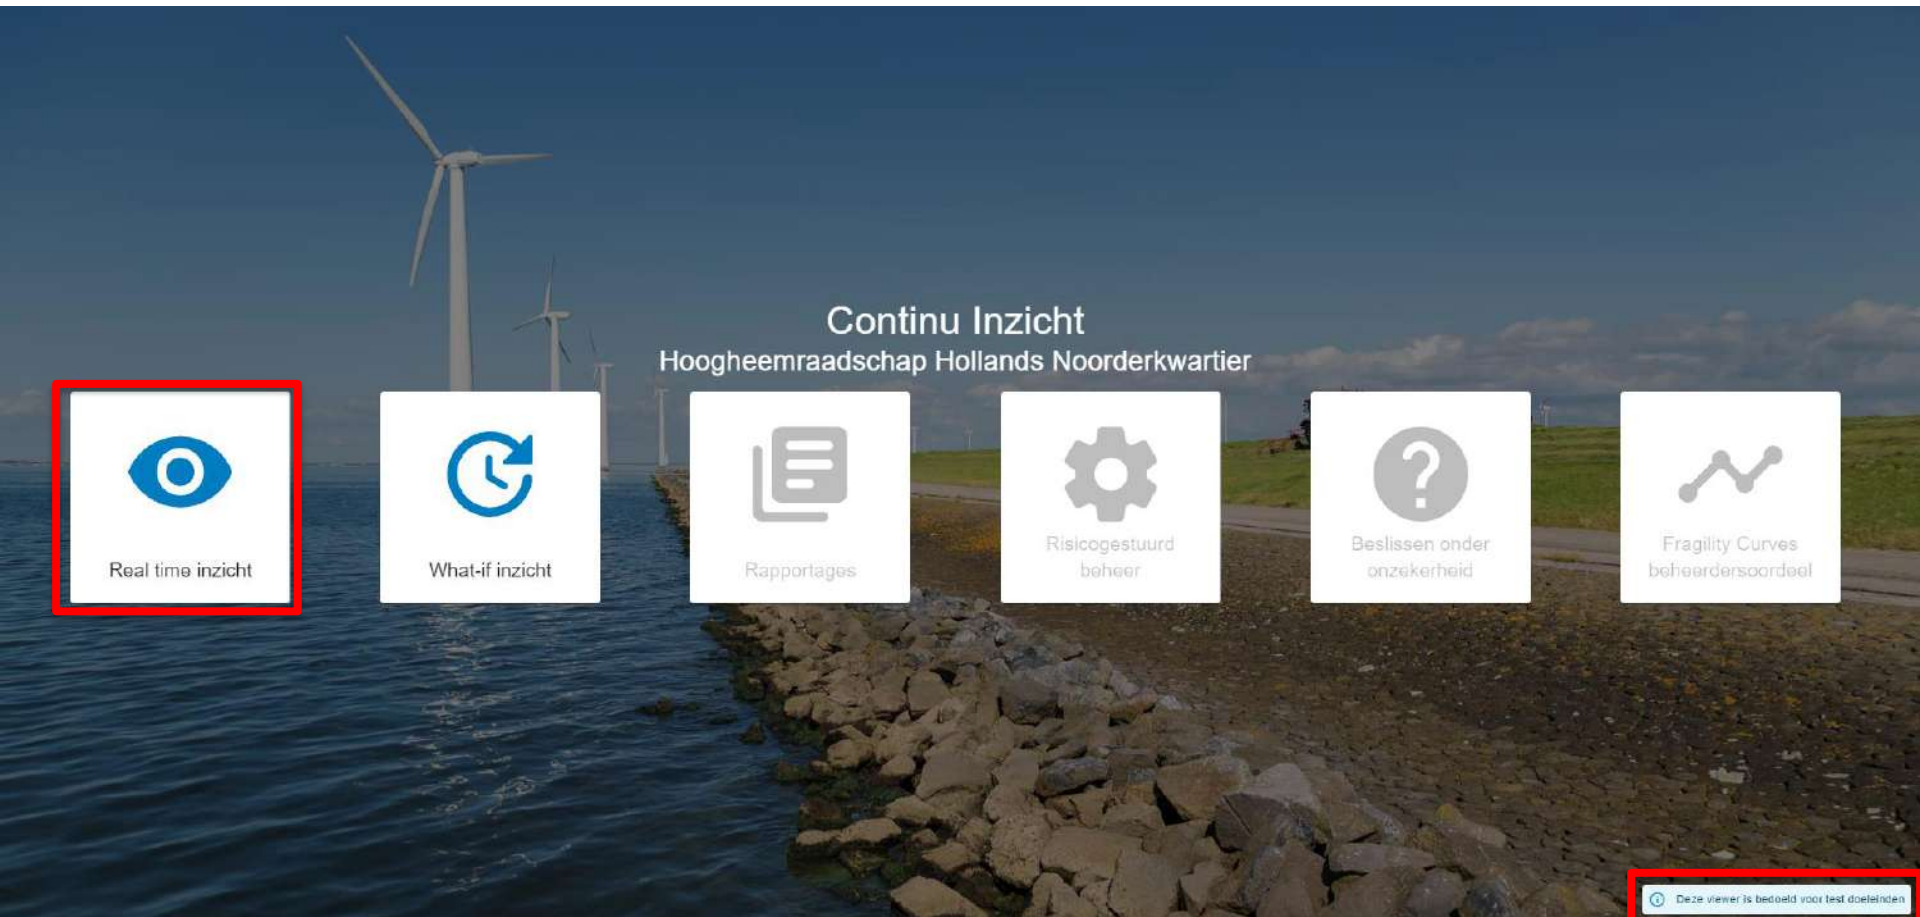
Continu Inzicht
Hoogheemraadschap Hollands Noorderkwartier

Real time inzicht

What-if inzicht

Rapportages

Risicogestuurd beheer

Beslissen onder onzekerheid

Fragility Curves beheerdersoordeel

Deze viewer is bedoeld voor test doeleinden